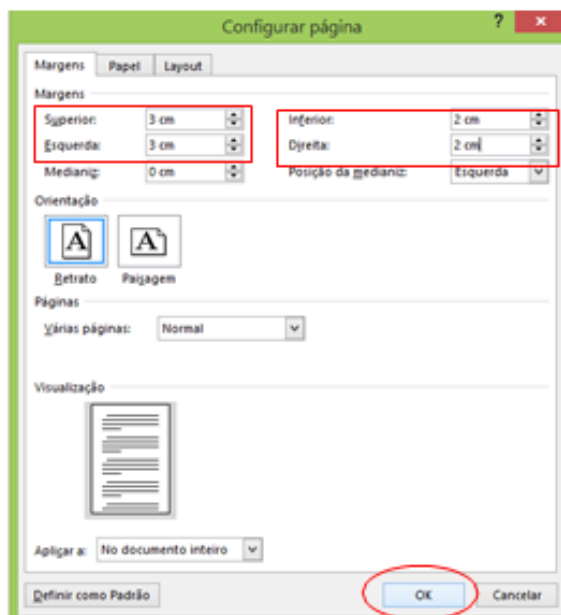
Configurar página

?

Margens | Papel | Layout

Margens

Superior: 3 cm
Esquerda: 3 cm
Medianiz: 0 cm

Inferior: 2 cm
Direita: 2 cm
Posição da medianiz: Esquerda

Orientação

A
Retrato

A
Paisagem

Páginas

Várias páginas: Normal

Visualização

Aplicar a: No documento inteiro

Definir como Padrão

OK

Cancelar